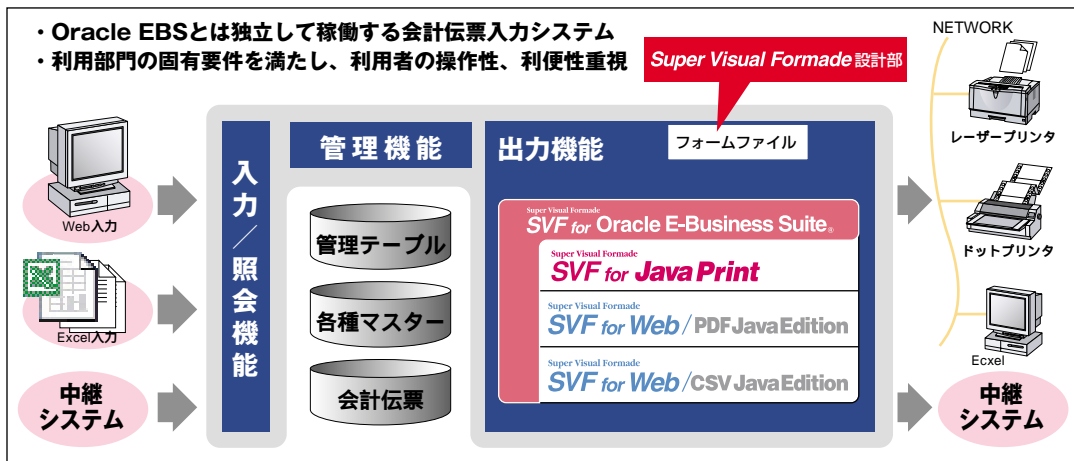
・Oracle EBSとは独立して稼働する会計伝票入力システム
・利用部門の固有要件を満たし、利用者の操作性、利便性重視

Super Visual Formade 設計部

NETWORK

Web入力

Excel入力

中継システム

入力／照会機能

管理機能

管理テーブル

各種マスター

会計伝票

出力機能

フォームファイル

Super Visual Formade SVF for Oracle E-Business Suite®

Super Visual Formade SVF for Java Print

Super Visual Formade SVF for Web／PDF Java Edition

Super Visual Formade SVF for Web／CSV Java Edition

レーザープリンタ

ドットプリンタ

Ecxel

中継システム